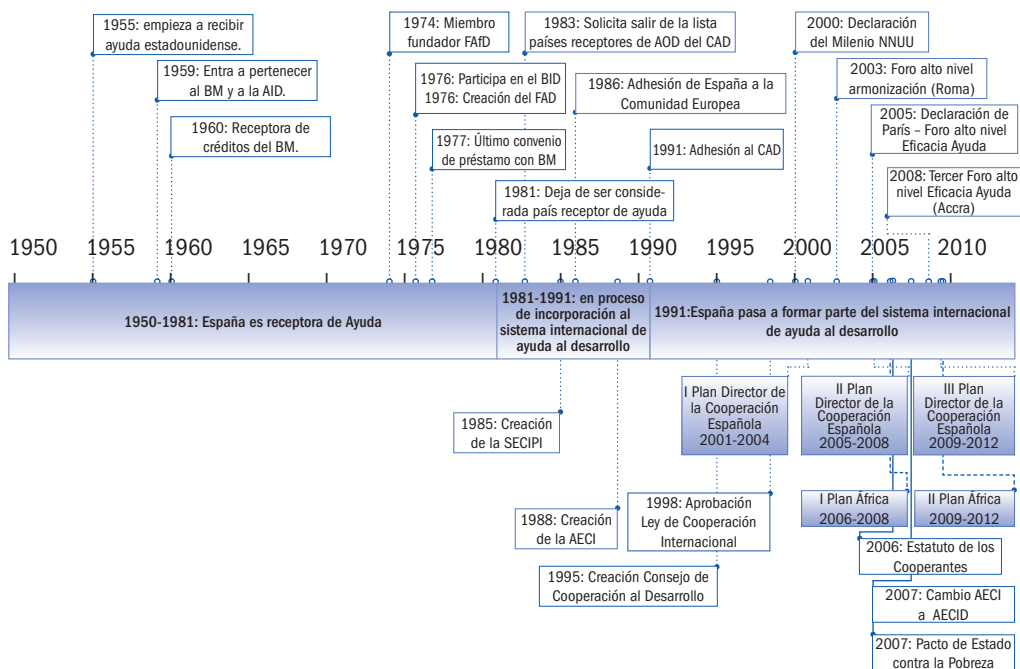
1955: empieza a recibir ayuda estadounidense.

1959: Entra a pertenecer al BM y a la AID.

1960: Receptora de créditos del BM.

1974: Miembro fundador FAfD

1976: Participa en el BID
1976: Creación del FAD

1977: Último convenio de préstamo con BM

1983: Solicita salir de la lista países receptores de AOD del CAD

1986: Adhesión de España a la Comunidad Europea

1981: Deja de ser considerada país receptor de ayuda

1991: Adhesión al CAD

2000: Declaración del Milenio NNUU

2003: Foro alto nivel armonización (Roma)

2005: Declaración de París – Foro alto nivel Eficacia Ayuda

2008: Tercer Foro alto nivel Eficacia Ayuda (Accra)

1950 1955 1960 1965 1970 1975 1980 1985 1990 1995 2000 2005 2010

1950-1981: España es receptora de Ayuda

1981-1991: en proceso de incorporación al sistema internacional de ayuda al desarrollo

1991:España pasa a formar parte del sistema internacional de ayuda al desarrollo

I Plan Director de la Cooperación Española 2001-2004

II Plan Director de la Cooperación Española 2005-2008

III Plan Director de la Cooperación Española 2009-2012

1985: Creación de la SECIPI

1988: Creación de la AECI

1998: Aprobación Ley de Cooperación Internacional

I Plan África 2006-2008

II Plan África 2009-2012

2006: Estatuto de los Cooperantes

1995: Creación Consejo de Cooperación al Desarrollo

2007: Cambio AECI a AECID

2007: Pacto de Estado contra la Pobreza